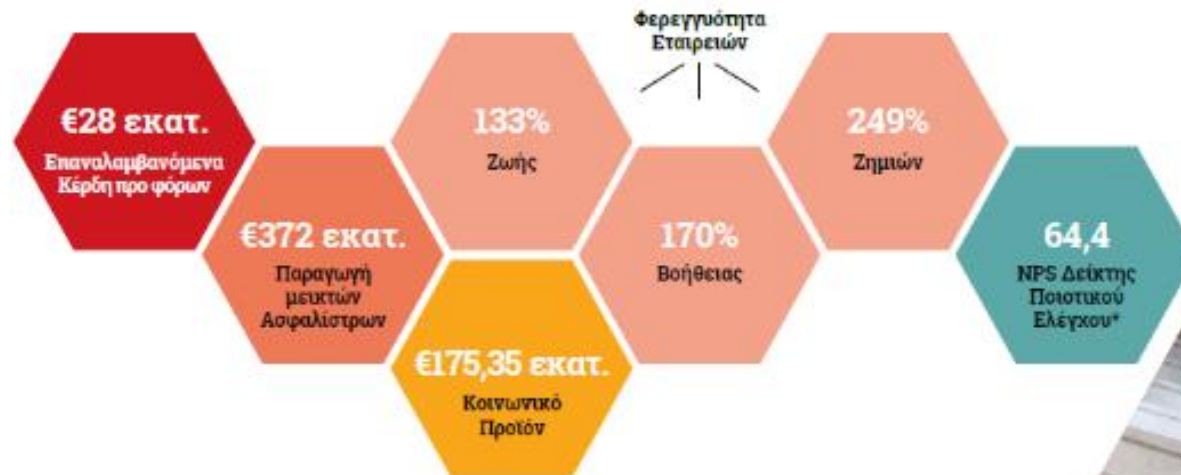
€28 εκατ.
Επαναλαμβανόμενα Κέρδη προ φόρων

€372 εκατ.
Παραγωγή μεικτών Ασφαλίστρων

133%
Ζωής

€175,35 εκατ.
Κοινωνικό Προϊόν

Φερεγγυότητα Εταιρειών

170%
Βοήθειας

249%
Ζημιών

64,4
NPS Δείκτης Ποιοτικού Ελέγχου*